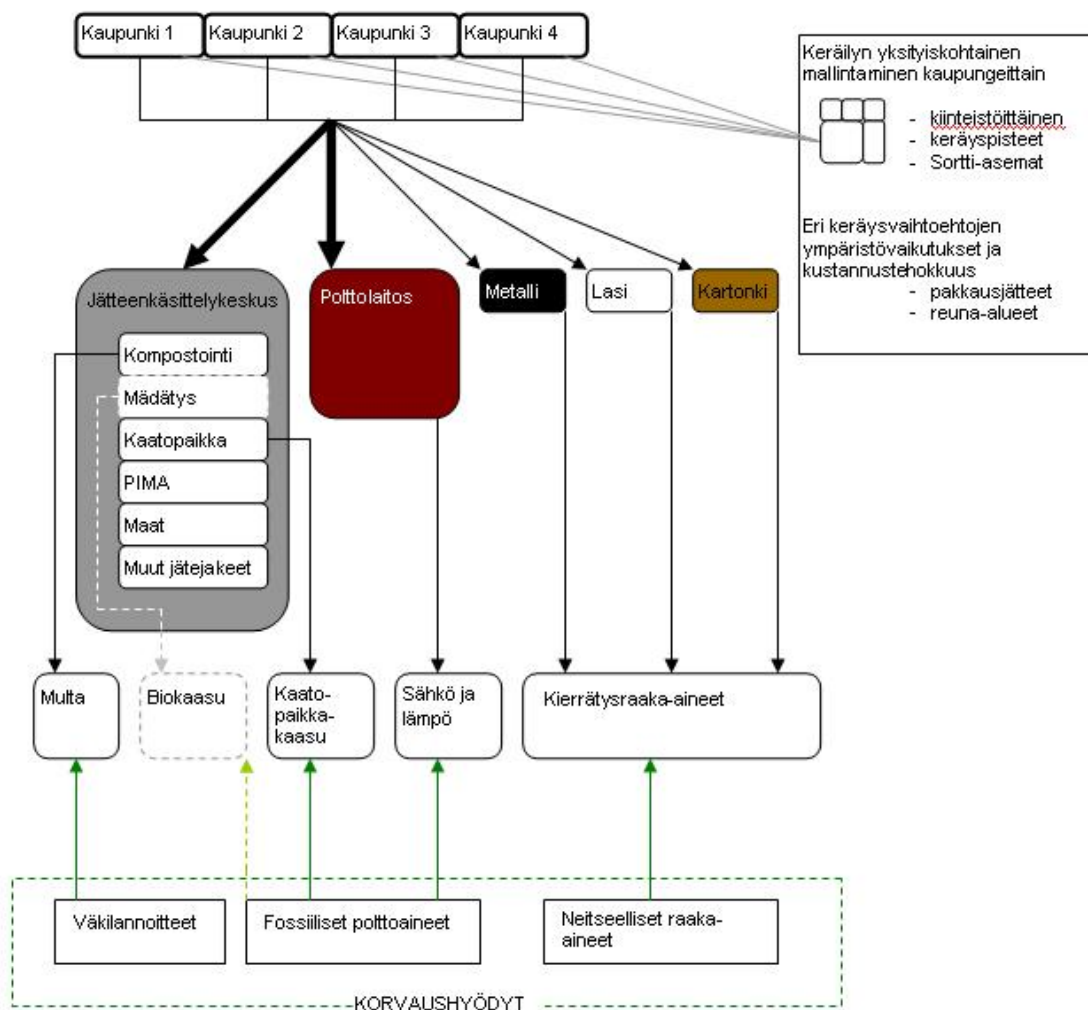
Kaupunki 1
Kaupunki 2
Kaupunki 3
Kaupunki 4

Keräilyn yksityiskohtainen mallintaminen kaupungeittain
- kiinteistöittäinen
- keräyspisteet
- Sortti-asemat

Eri keräysvaihtoehtojen ympäristövaikutukset ja kustannustehokkuus
- pakkausjätteet
- reuna-alueet

Jätteenkäsittelykeskus
Kompostointi
Mädätys
Kaatopaikka
PIMA
Maat
Muut jätejakeet

Polttolaitos
Metalli
Lasi
Kartonki

Multa
Biokaasu
Kaatopaikkakaasu
Sähkö ja lämpö
Kierrätysraaka-aineet

Väkilannoitteet
Fossiiliset polttoaineet
Neitseelliset raaka-aineet

KORVAUSHYÖDYT